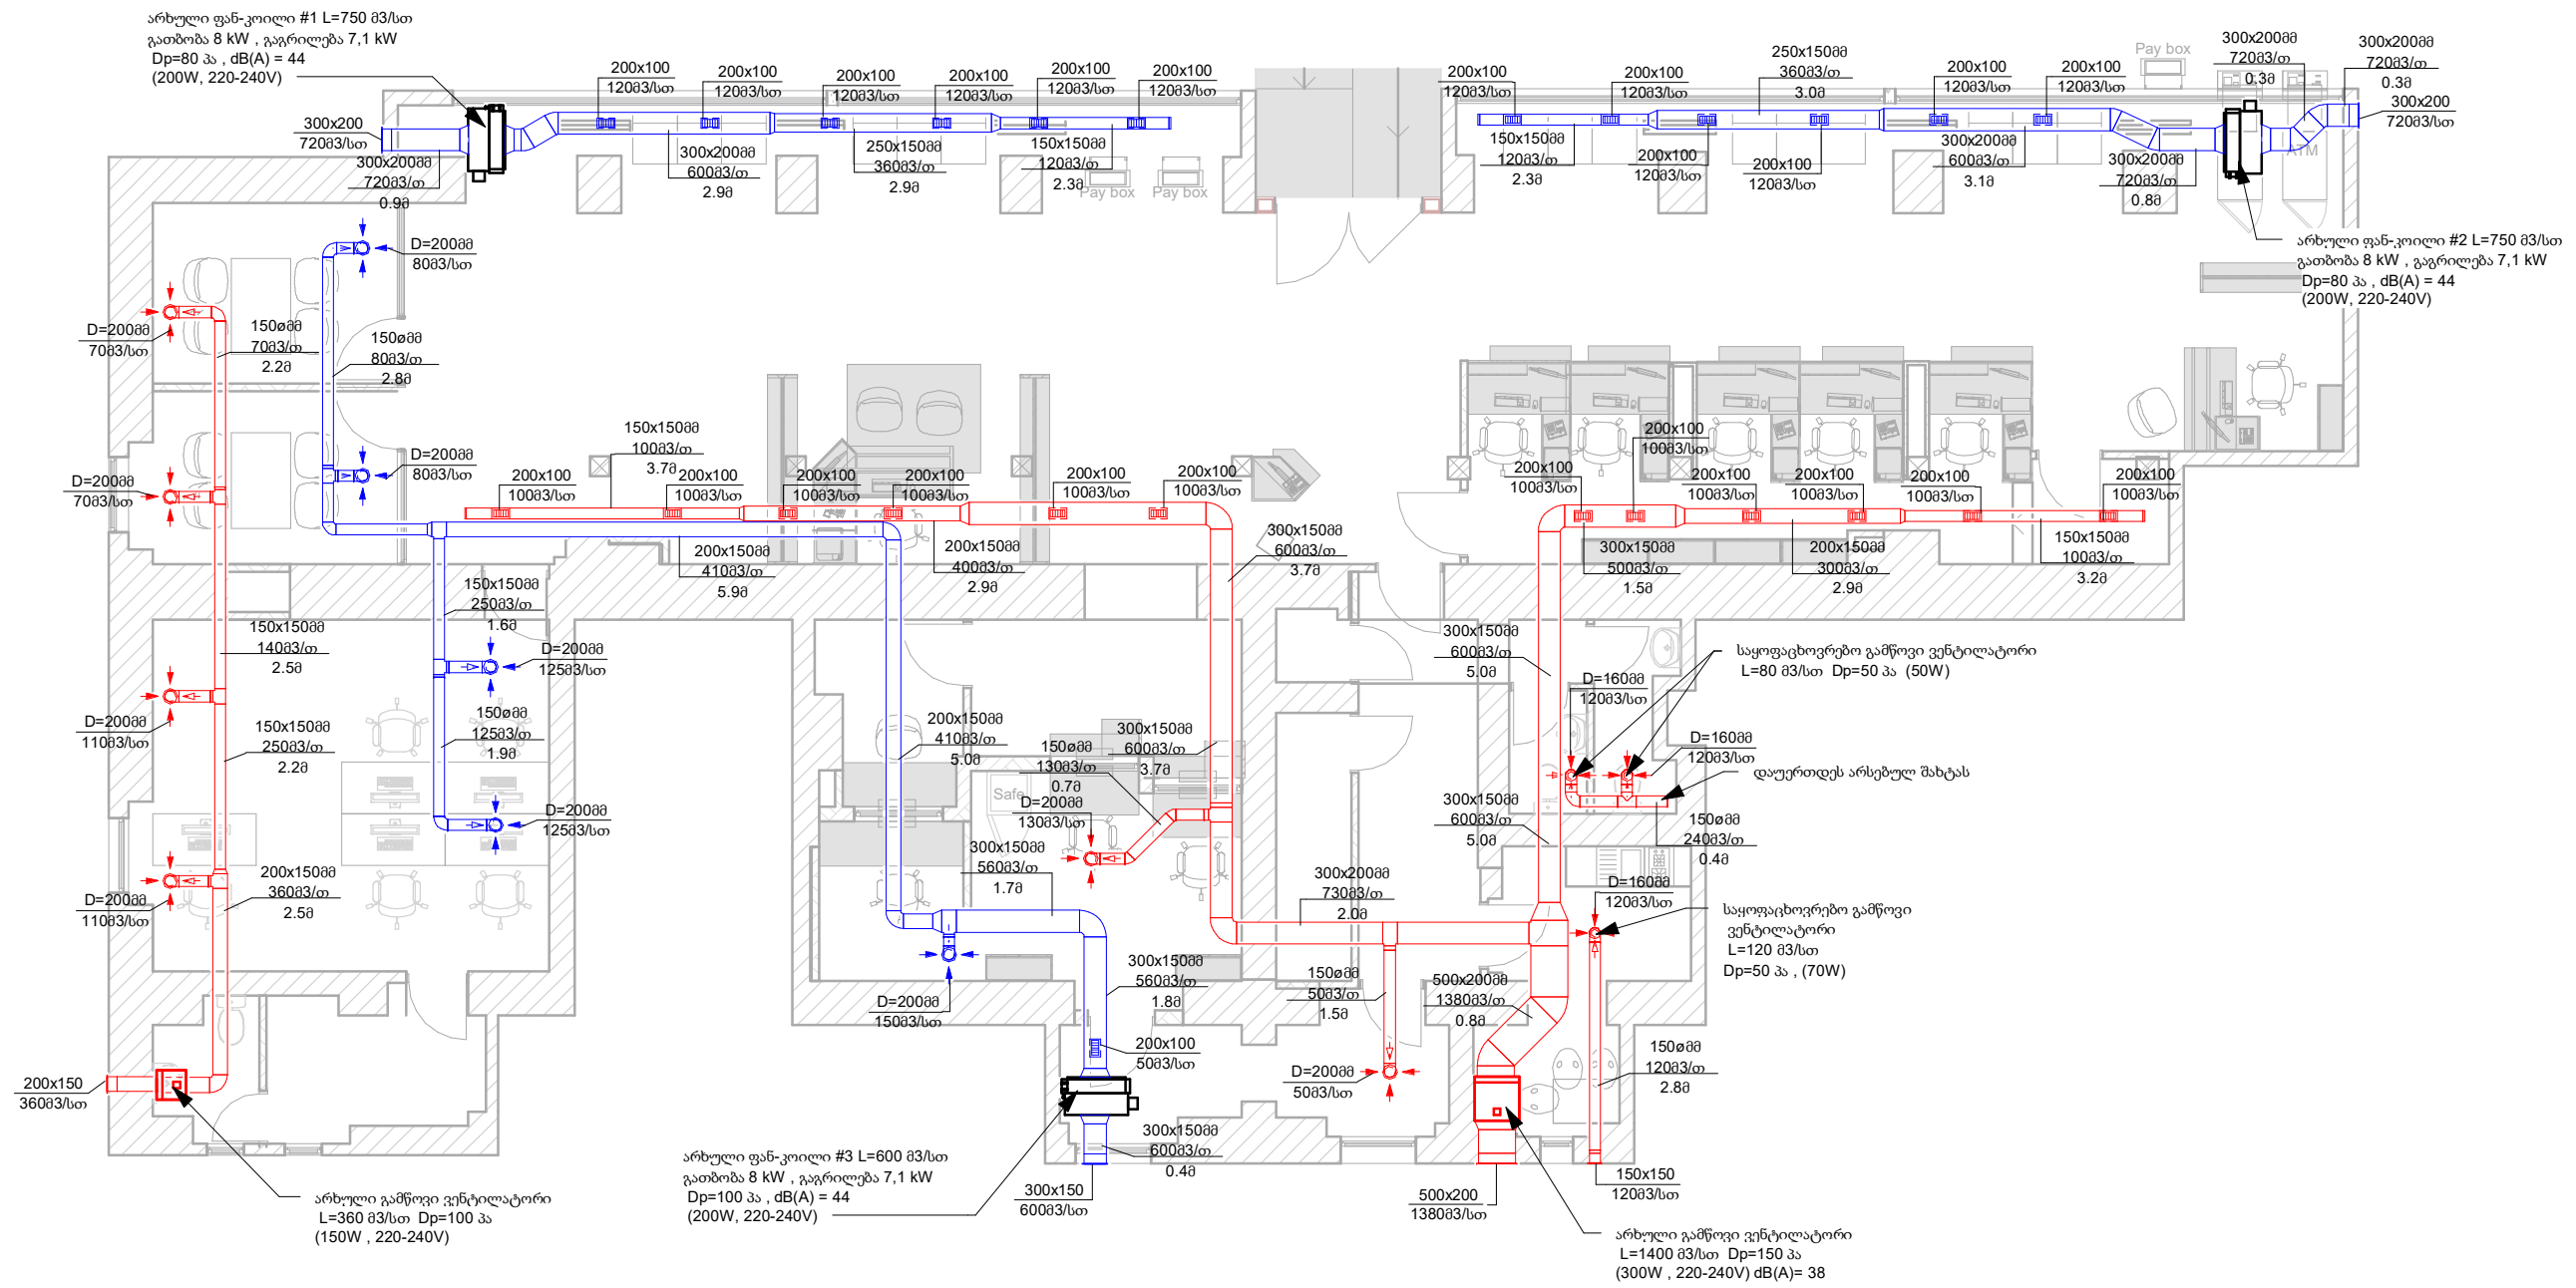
არხული ფან-კოილი #1 L=750 მ3/სთ
გათბობა 8 kW , გაგრილება 7,1 kW
Dp=80 პა , dB(A) = 44
(200W, 220-240V)

300x200
720მ3/სთ

300x200მმ
720მ3/თ
0.9მ

200x100
120მ3/სთ

200x100
120მ3/სთ

200x100
120მ3/სთ

200x100
120მ3/სთ

200x100
120მ3/სთ

200x100
120მ3/სთ

300x200მმ
600მ3/თ
2.9მ

250x150მმ
360მ3/თ
2.9მ

150x150მმ
120მ3/თ
2.3მ

Pay box
Pay box

200x100
120მ3/სთ

150x150მმ
120მ3/თ
2.3მ

200x100
120მ3/სთ

200x100
120მ3/სთ

250x150მმ
360მ3/თ
3.0მ

200x100
120მ3/სთ

200x100
120მ3/სთ

200x100
120მ3/სთ

300x200მმ
600მ3/თ
3.1მ

Pay box

300x200მმ
720მ3/თ
0.3მ

300x200მმ
720მ3/თ
0.3მ

300x200
720მ3/სთ

300x200მმ
720მ3/თ
0.8მ

ATM

არხული ფან-კოილი #2 L=750 მ3/სთ
გათბობა 8 kW , გაგრილება 7,1 kW
Dp=80 პა , dB(A) = 44
(200W, 220-240V)

D=200მმ
80მ3/სთ

D=200მმ
70მ3/სთ

150მმ
70მ3/თ
2.2მ

150მმ
80მ3/თ
2.8მ

D=200მმ
80მ3/სთ

D=200მმ
70მ3/სთ

150x150მმ
100მ3/თ
3.7მ

200x100
100მ3/სთ

200x100
100მ3/სთ

200x100
100მ3/სთ

200x100
100მ3/სთ

200x100
100მ3/სთ

200x100
100მ3/სთ

200x150მმ
410მ3/თ
5.9მ

200x150მმ
400მ3/თ
2.9მ

300x150მმ
600მ3/თ
3.7მ

200x100
100მ3/სთ

200x100
100მ3/სთ

200x100
100მ3/სთ

200x100
100მ3/სთ

200x100
100მ3/სთ

200x100
100მ3/სთ

300x150მმ
500მ3/თ
1.5მ

200x150მმ
300მ3/თ
2.9მ

150x150მმ
100მ3/თ
3.2მ

150x150მმ
250მ3/თ
1.6მ

D=200მმ
125მ3/სთ

150x150მმ
140მ3/თ
2.5მ

D=200მმ
110მ3/სთ

150x150მმ
250მ3/თ
2.2მ

150მმ
125მ3/თ
1.9მ

D=200მმ
125მ3/სთ

200x150მმ
410მ3/თ
5.0მ

150მმ
130მ3/თ
0.7მ

300x150მმ
600მ3/თ
3.7მ

D=200მმ
130მ3/სთ

Safe

300x150მმ
560მ3/თ
1.7მ

D=200მმ
110მ3/სთ

200x150მმ
360მ3/თ
2.5მ

300x150მმ
600მ3/თ
5.0მ

D=160მმ
120მ3/სთ

საყოფაცხოვრებო გამწოვი ვენტილატორი
L=80 მ3/სთ Dp=50 პა (50W)

D=160მმ
120მ3/სთ

დაუერთდეს არსებულ შახტას

300x150მმ
600მ3/თ
5.0მ

150მმ
240მ3/თ
0.4მ

300x200მმ
730მ3/თ
2.0მ

D=160მმ
120მ3/სთ

საყოფაცხოვრებო გამწოვი
ვენტილატორი
L=120 მ3/სთ
Dp=50 პა , (70W)

300x150მმ
560მ3/თ
1.8მ

D=200მმ
150მ3/სთ

150მმ
50მ3/თ
1.5მ

500x200მმ
1380მ3/თ
0.8მ

200x100
50მ3/სთ

D=200მმ
50მ3/სთ

150მმ
120მ3/თ
2.8მ

300x150მმ
600მ3/თ
0.4მ

200x150
360მ3/სთ

არხული ფან-კოილი #3 L=600 მ3/სთ
გათბობა 8 kW , გაგრილება 7,1 kW
Dp=100 პა , dB(A) = 44
(200W, 220-240V)

300x150
600მ3/სთ

500x200
1380მ3/სთ

150x150
120მ3/სთ

არხული გამწოვი ვენტილატორი
L=360 მ3/სთ Dp=100 პა
(150W , 220-240V)

არხული გამწოვი ვენტილატორი
L=1400 მ3/სთ Dp=150 პა
(300W , 220-240V) dB(A)= 38